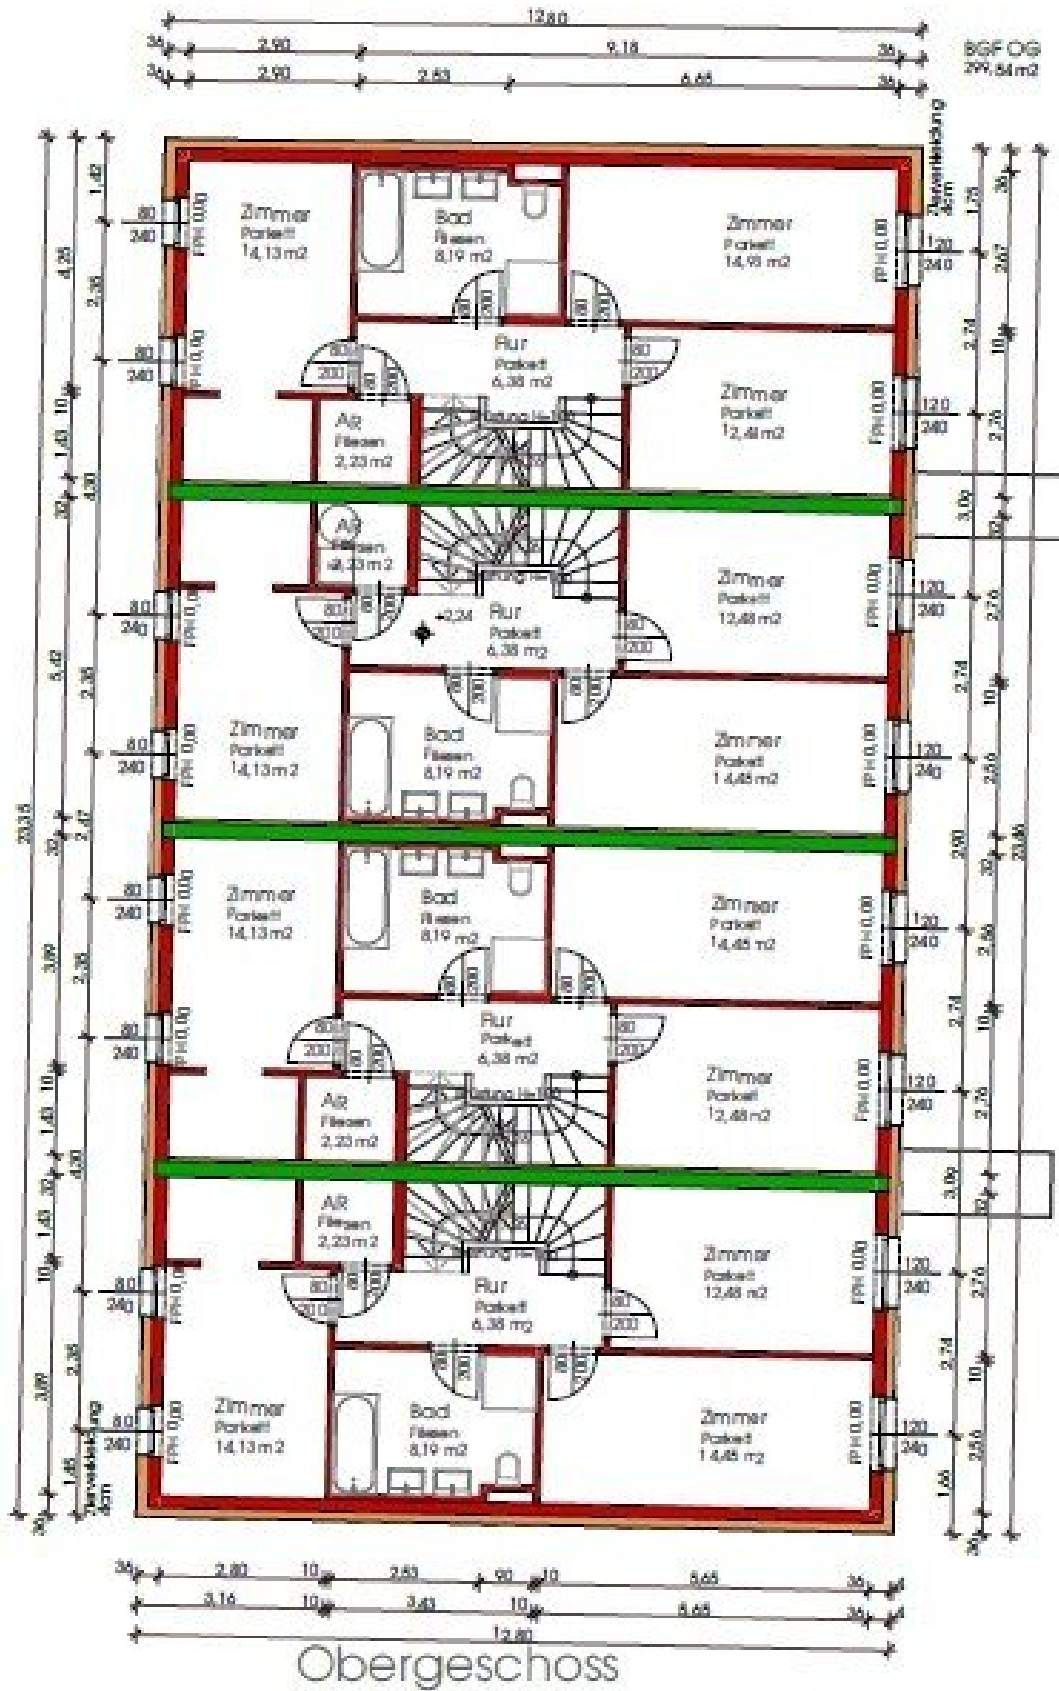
12,80
36 2,90 9,18 36
36 2,90 2,53 6,65 36
BGF OG
299,84 m2

Zimmer
Parkett
14,13 m2

Bad
Fliesen
8,19 m2

Zimmer
Parkett
14,95 m2

Flur
Parkett
6,38 m2

Zimmer
Parkett
12,48 m2

AR
Fliesen
2,23 m2

AR
Fliesen
2,23 m2

Zimmer
Parkett
12,48 m2

Flur
Parkett
6,38 m2

+2,24

Zimmer
Parkett
14,13 m2

Bad
Fliesen
8,19 m2

Zimmer
Parkett
14,48 m2

Zimmer
Parkett
14,13 m2

Bad
Fliesen
8,19 m2

Zimmer
Parkett
14,48 m2

Flur
Parkett
6,38 m2

Zimmer
Parkett
12,48 m2

AR
Fliesen
2,23 m2

AR
Fliesen
2,23 m2

Zimmer
Parkett
12,48 m2

Flur
Parkett
6,38 m2

Zimmer
Parkett
14,13 m2

Bad
Fliesen
8,19 m2

Zimmer
Parkett
14,48 m2

80 240 FPH 0,00
120 240 FPH 0,00
80 200

23,86
1,42 4,26 2,38 1,43 10 4,30 32 5,42 2,38 2,47 32 3,89 2,38 1,43 10 4,30 32 1,43 10 3,89 2,38 1,45 30
Ziererklinkerung
36 1,75 2,07 2,74 10 2,26 3,09 32 2,26 2,74 10 2,26 2,60 32 2,26 2,74 10 2,26 3,09 32 2,26 2,74 10 2,26 1,66 30
23,86

36 2,80 10 2,53 50 10 5,65 36
3,16 10 3,43 10 5,65 36
12,80

Obergeschoss